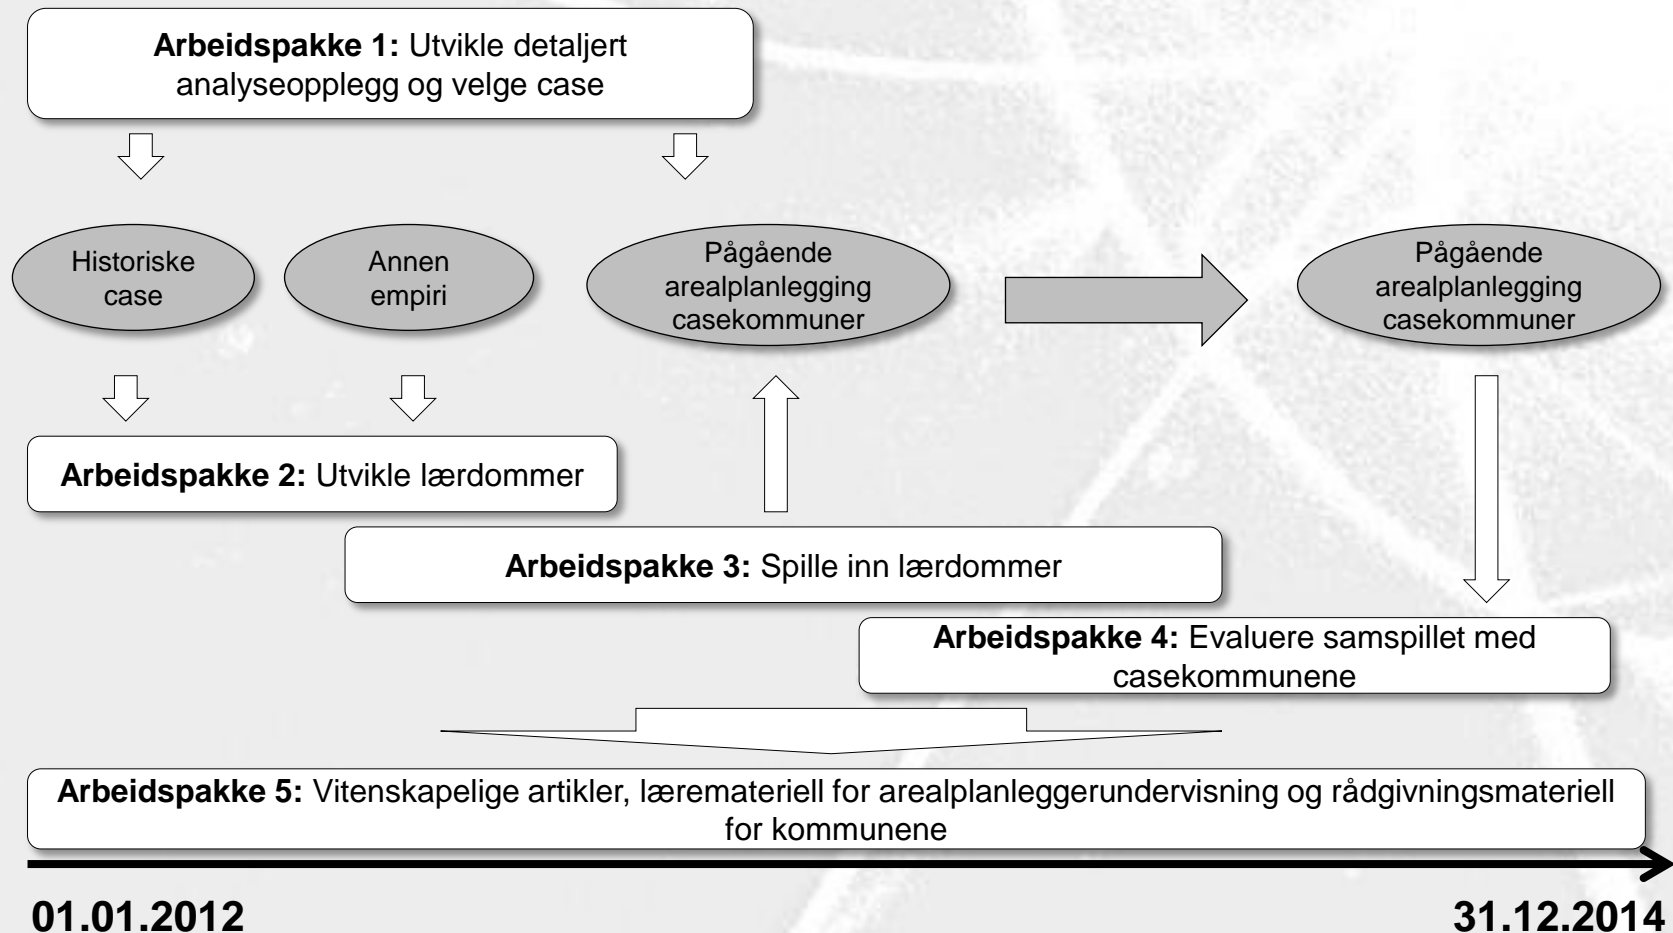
**Arbeidspakke 1:** Utvikle detaljert analyseopplegg og velge case

Historiske case

Annen empiri

Pågående arealplanlegging casekommuner

Pågående arealplanlegging casekommuner

**Arbeidspakke 2:** Utvikle lærdommer

**Arbeidspakke 3:** Spille inn lærdommer

**Arbeidspakke 4:** Evaluere samspillet med casekommunene

**Arbeidspakke 5:** Vitenskapelige artikler, læremateriell for arealplanleggerundervisning og rådgivningsmateriell for kommunene

**01.01.2012**

**31.12.2014**